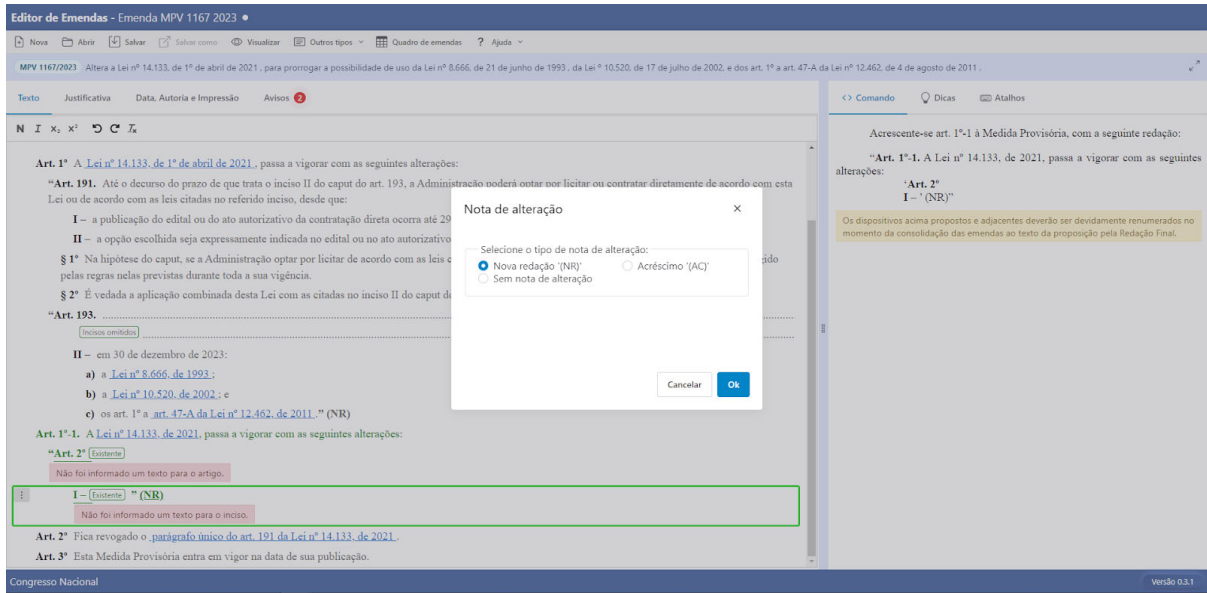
Editor de Emendas - Emenda MPV 1167 2023 ●

Nova Abrir Salvar Salvar como Visualizar Outros tipos Quadro de emendas ? Ajuda

MPV 1167/2023 Altera a Lei nº 14.133, de 1º de abril de 2021 , para prorrogar a possibilidade de uso da Lei nº 8.666, de 21 de junho de 1993 , da Lei º 10.520, de 17 de julho de 2002, e dos art. 1º a art. 47-A da Lei nº 12.462, de 4 de agosto de 2011 .

Texto Justificativa Data, Autoria e Impressão Avisos 2

N I x₂ x²

Art. 1º A Lei nº 14.133, de 1º de abril de 2021 , passa a vigorar com as seguintes alterações:

"Art. 191. Até o decurso do prazo de que trata o inciso II do caput do art. 193, a Administração poderá optar por licitar ou contratar diretamente de acordo com esta Lei ou de acordo com as leis citadas no referido inciso, desde que:

I – a publicação do edital ou do ato autorizativo da contratação direta ocorra até 29

II – a opção escolhida seja expressamente indicada no edital ou no ato autorizativo

§ 1º Na hipótese do caput, se a Administração optar por licitar de acordo com as leis c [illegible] gido pelas regras nelas previstas durante toda a sua vigência.

§ 2º É vedada a aplicação combinada desta Lei com as citadas no inciso II do caput de

"Art. 193. ........

Incisos omitidos

II – em 30 de dezembro de 2023:

a) a Lei nº 8.666, de 1993 ;

b) a Lei nº 10.520, de 2002 ; e

c) os art. 1º a art. 47-A da Lei nº 12.462, de 2011 ." (NR)

Art. 1º-1. A Lei nº 14.133, de 2021, passa a vigorar com as seguintes alterações:

"Art. 2º Existente

Não foi informado um texto para o artigo.

I – Existente " (NR)

Não foi informado um texto para o inciso.

Art. 2º Fica revogado o parágrafo único do art. 191 da Lei nº 14.133, de 2021 .

Art. 3º Esta Medida Provisória entra em vigor na data de sua publicação.

Nota de alteração ×

Selecione o tipo de nota de alteração:
Nova redação '(NR)' Acréscimo '(AC)'
Sem nota de alteração

Cancelar Ok

Comando Dicas Atalhos

Acrescente-se art. 1º-1 à Medida Provisória, com a seguinte redação:

"Art. 1º-1. A Lei nº 14.133, de 2021, passa a vigorar com as seguintes alterações:
'Art. 2º
I – ' (NR)"

Os dispositivos acima propostos e adjacentes deverão ser devidamente renumerados no momento da consolidação das emendas ao texto da proposição pela Redação Final.

Congresso Nacional Versão 0.3.1